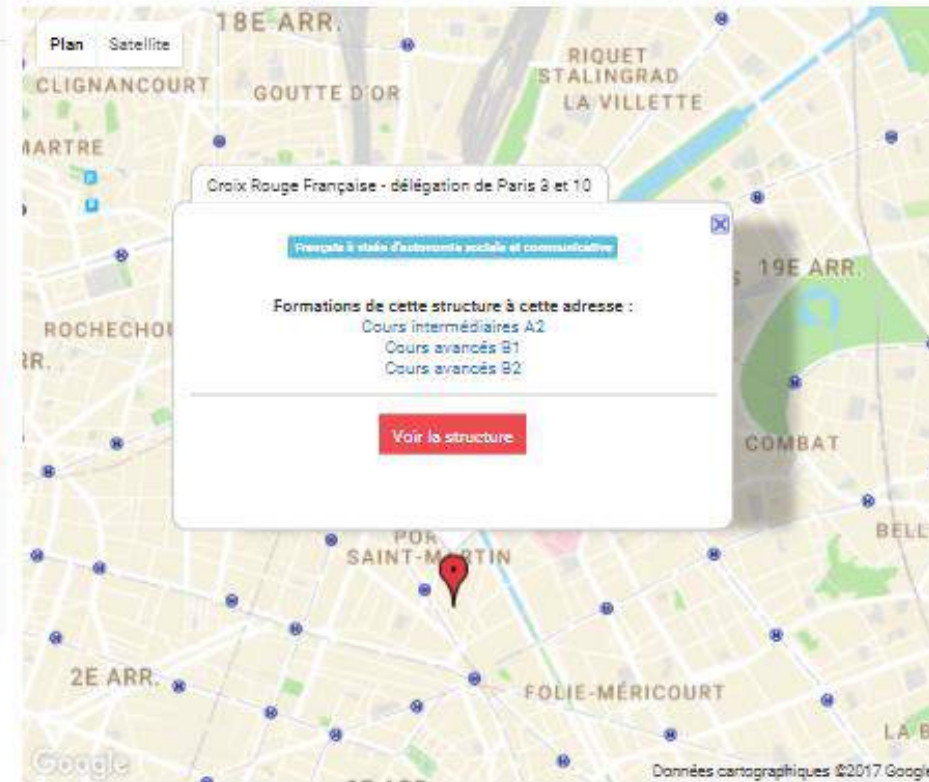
Plan Satellite

18E ARR.

CLIGNANCOURT

GOUTTE D'OR

RIQUET STALINGRAD

LA VILLETTE

MARTRE

Croix Rouge Française - délégation de Paris 3 et 10

Français à visée d'autonomie sociale et communicative

Formations de cette structure à cette adresse :
Cours intermédiaires A2
Cours avancés B1
Cours avancés B2

Voir la structure

19E ARR.

ROCHECHOU

RR.

COMBAT

BELL

POR SAINT-MARTIN

2E ARR.

FOLIE-MÉRICOURT

LA B

Google

Données cartographiques ©2017 Googl